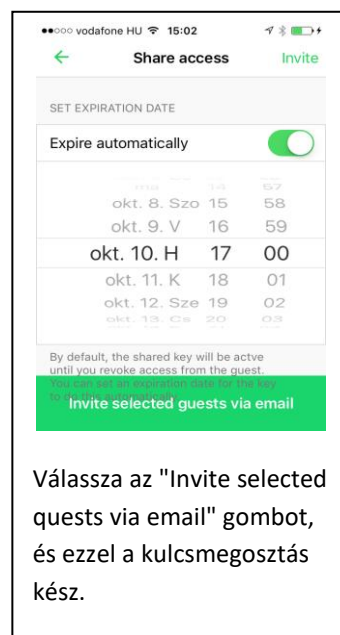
●●○○○ vodafone HU 15:02

Share access Invite

SET EXPIRATION DATE

Expire automatically

| | | |
|---|---|---|
| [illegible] | 14 | 57 |
| okt. 8. Szo | 15 | 58 |
| okt. 9. V | 16 | 59 |
| okt. 10. H | 17 | 00 |
| okt. 11. K | 18 | 01 |
| okt. 12. Sze | 19 | 02 |
| okt. 13. Cs | 20 | 03 |

By default, the shared key will be actve until you revoke access from the guest. You can set an expiration date for the key to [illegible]

Invite selected guests via email

Válassza az "Invite selected quests via email" gombot, és ezzel a kulcsmegosztás kész.